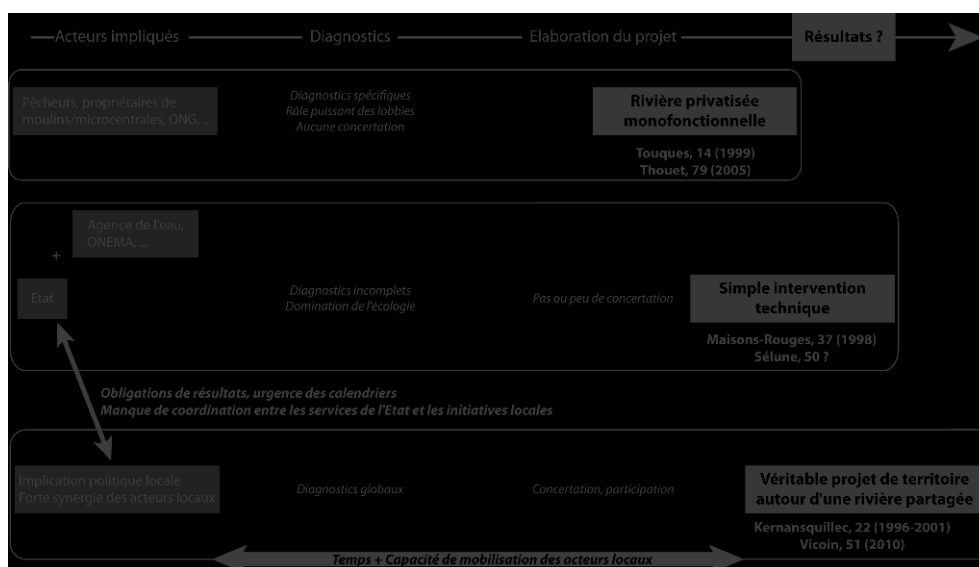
Acteurs impliqués — Diagnostics — Elaboration du projet — Résultats ?

Pêcheurs, propriétaires de moulins/microcentrales, ONG, ...

Diagnostics spécifiques
Rôle puissant des lobbies
Aucune concertation

Rivière privatisée monofonctionnelle

Touques, 14 (1999)
Thouet, 79 (2005)

Agence de l'eau, ONEMA, ...

+

Etat

Diagnostics incomplets
Domination de l'écologie

Pas ou peu de concertation

Simple intervention technique

Maisons-Rouges, 37 (1998)
Sélune, 50 ?

Obligations de résultats, urgence des calendriers
Manque de coordination entre les services de l'Etat et les initiatives locales

Implication politique locale
Forte synergie des acteurs locaux

Diagnostics globaux

Concertation, participation

Véritable projet de territoire autour d'une rivière partagée

Kernansquillec, 22 (1996-2001)
Vicoin, 51 (2010)

Temps + Capacité de mobilisation des acteurs locaux